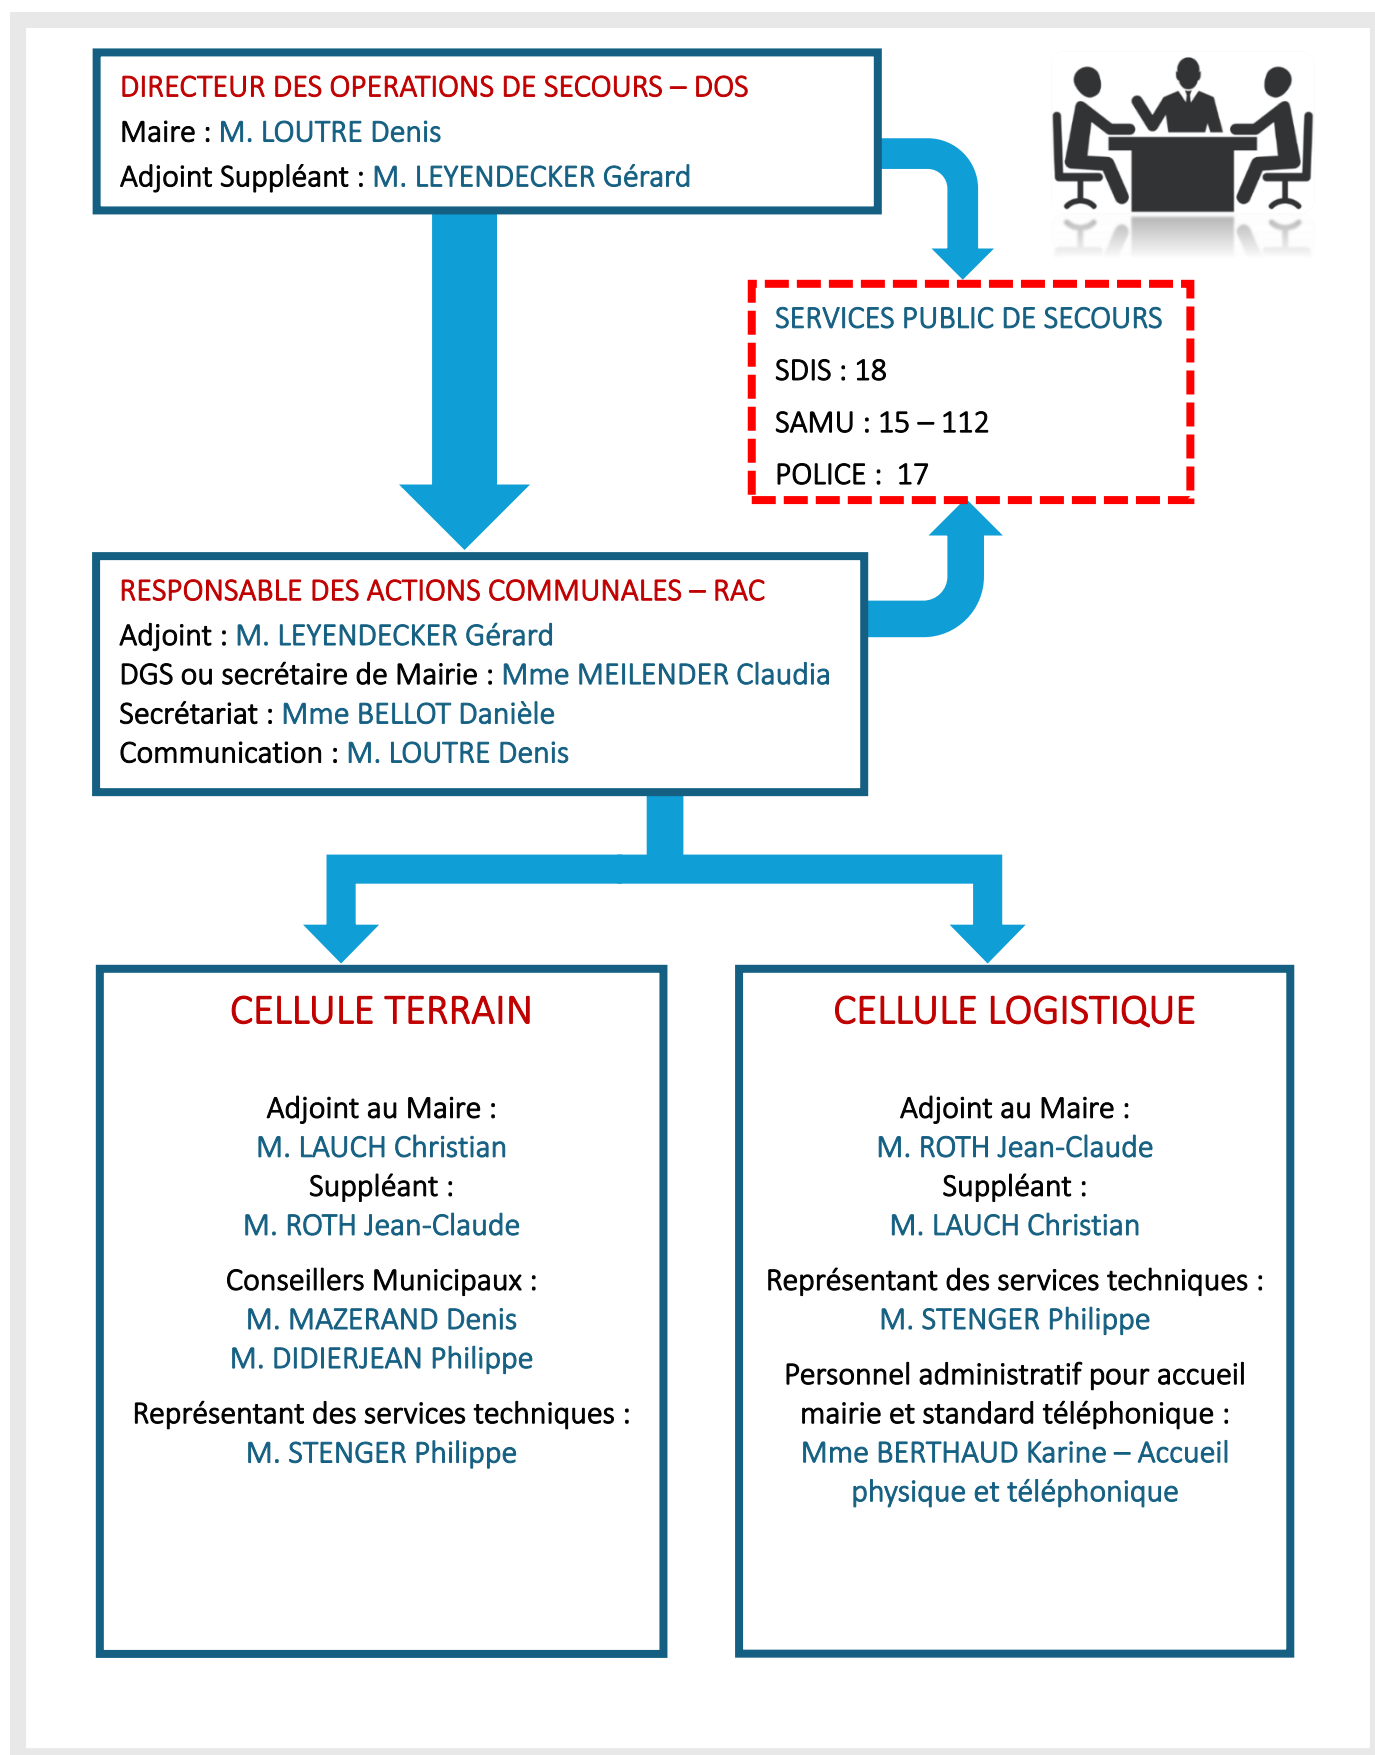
DIRECTEUR DES OPERATIONS DE SECOURS – DOS
Maire : M. LOUTRE Denis
Adjoint Suppléant : M. LEYENDECKER Gérard

SERVICES PUBLIC DE SECOURS
SDIS : 18
SAMU : 15 – 112
POLICE : 17

RESPONSABLE DES ACTIONS COMMUNALES – RAC
Adjoint : M. LEYENDECKER Gérard
DGS ou secrétaire de Mairie : Mme MEILENDER Claudia
Secrétariat : Mme BELLOT Danièle
Communication : M. LOUTRE Denis

CELLULE TERRAIN

Adjoint au Maire :
M. LAUCH Christian
Suppléant :
M. ROTH Jean-Claude

Conseillers Municipaux :
M. MAZERAND Denis
M. DIDIERJEAN Philippe

Représentant des services techniques :
M. STENGER Philippe

CELLULE LOGISTIQUE

Adjoint au Maire :
M. ROTH Jean-Claude
Suppléant :
M. LAUCH Christian

Représentant des services techniques :
M. STENGER Philippe

Personnel administratif pour accueil mairie et standard téléphonique :
Mme BERTHAUD Karine – Accueil physique et téléphonique